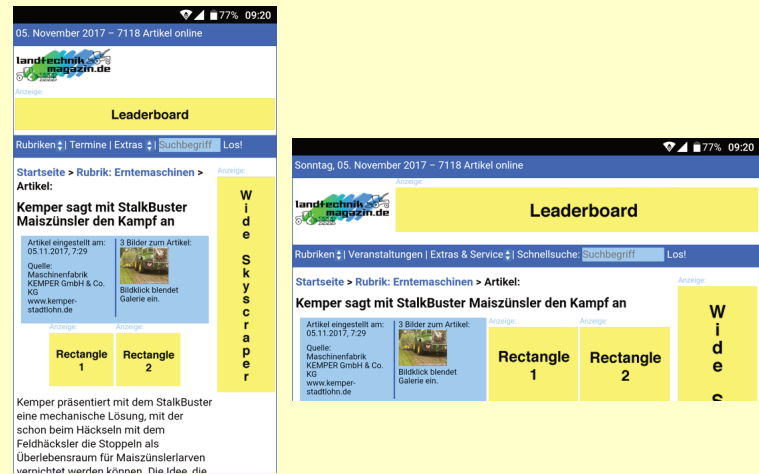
77% 09:20
05. November 2017 – 7118 Artikel online

landtechnik magazin.de

Anzeige:
Leaderboard

Rubriken | Termine | Extras | Suchbegriff Los!

Startseite > Rubrik: Erntemaschinen > Artikel:

Anzeige:
W i d e S k y s c r a p e r

Kemper sagt mit StalkBuster Maiszünsler den Kampf an

Artikel eingestellt am: 05.11.2017, 7:29

Quelle: Maschinenfabrik KEMPER GmbH & Co. KG www.kemper-stadtlohn.de

3 Bilder zum Artikel:
Bildklick blendet Galerie ein.

Anzeige:
Rectangle 1

Anzeige:
Rectangle 2

Kemper präsentiert mit dem StalkBuster eine mechanische Lösung, mit der schon beim Häckseln mit dem Feldhäcksler die Stoppeln als Überlebensraum für Maiszünslerlarven vernichtet werden können. Die Idee, die

77% 09:20
Sonntag, 05. November 2017 – 7118 Artikel online

landtechnik magazin.de

Anzeige:
Leaderboard

Rubriken | Veranstaltungen | Extras & Service | Schnellsuche: Suchbegriff Los!

Startseite > Rubrik: Erntemaschinen > Artikel:

Anzeige:
W i d e S

Kemper sagt mit StalkBuster Maiszünsler den Kampf an

Artikel eingestellt am: 05.11.2017, 7:29

Quelle: Maschinenfabrik KEMPER GmbH & Co. KG www.kemper-stadtlohn.de

3 Bilder zum Artikel:
Bildklick blendet Galerie ein.

Anzeige:
Rectangle 1

Anzeige:
Rectangle 2